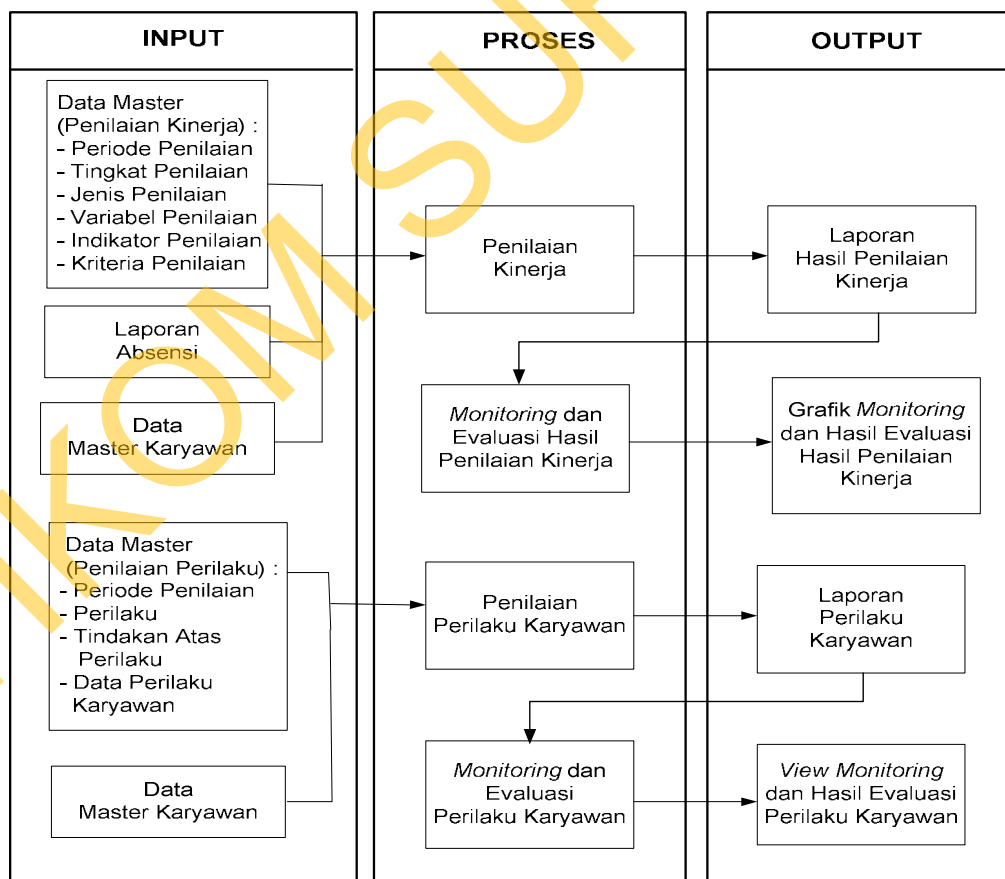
INPUT

Data Master (Penilaian Kinerja) :
- Periode Penilaian
- Tingkat Penilaian
- Jenis Penilaian
- Variabel Penilaian
- Indikator Penilaian
- Kriteria Penilaian

Laporan Absensi

Data Master Karyawan

Data Master (Penilaian Perilaku) :
- Periode Penilaian
- Perilaku
- Tindakan Atas Perilaku
- Data Perilaku Karyawan

Data Master Karyawan

PROSES

Penilaian Kinerja

Monitoring dan Evaluasi Hasil Penilaian Kinerja

Penilaian Perilaku Karyawan

Monitoring dan Evaluasi Perilaku Karyawan

OUTPUT

Laporan Hasil Penilaian Kinerja

Grafik Monitoring dan Hasil Evaluasi Hasil Penilaian Kinerja

Laporan Perilaku Karyawan

View Monitoring dan Hasil Evaluasi Perilaku Karyawan

IKOMSUR